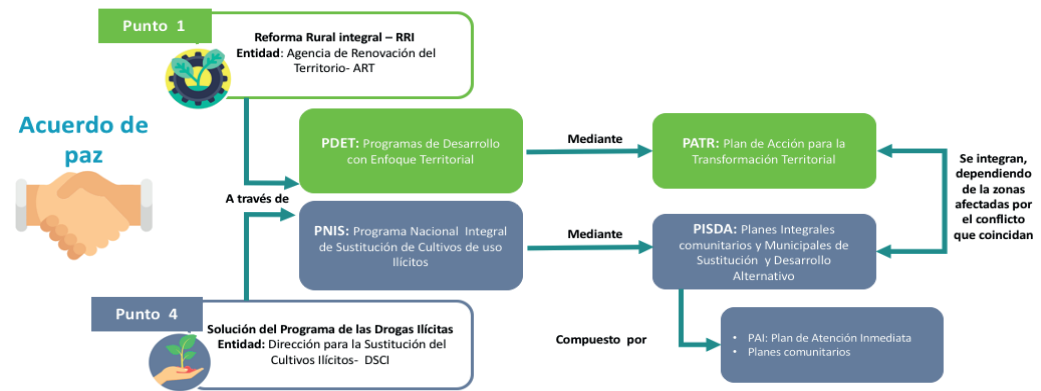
Punto 1

Reforma Rural integral – RRI
Entidad: Agencia de Renovación del Territorio- ART

Acuerdo de paz

A través de

PDET: Programas de Desarrollo con Enfoque Territorial

Mediante

PATR: Plan de Acción para la Transformación Territorial

Se integran, dependiendo de la zonas afectadas por el conflicto que coincidan

PNIS: Programa Nacional Integral de Sustitución de Cultivos de uso Ilícitos

Mediante

PISDA: Planes Integrales comunitarios y Municipales de Sustitución y Desarrollo Alternativo

Punto 4

Solución del Programa de las Drogas Ilícitas
Entidad: Dirección para la Sustitución del Cultivos Ilícitos- DSCI

Compuesto por

• PAI: Plan de Atención Inmediata
• Planes comunitarios